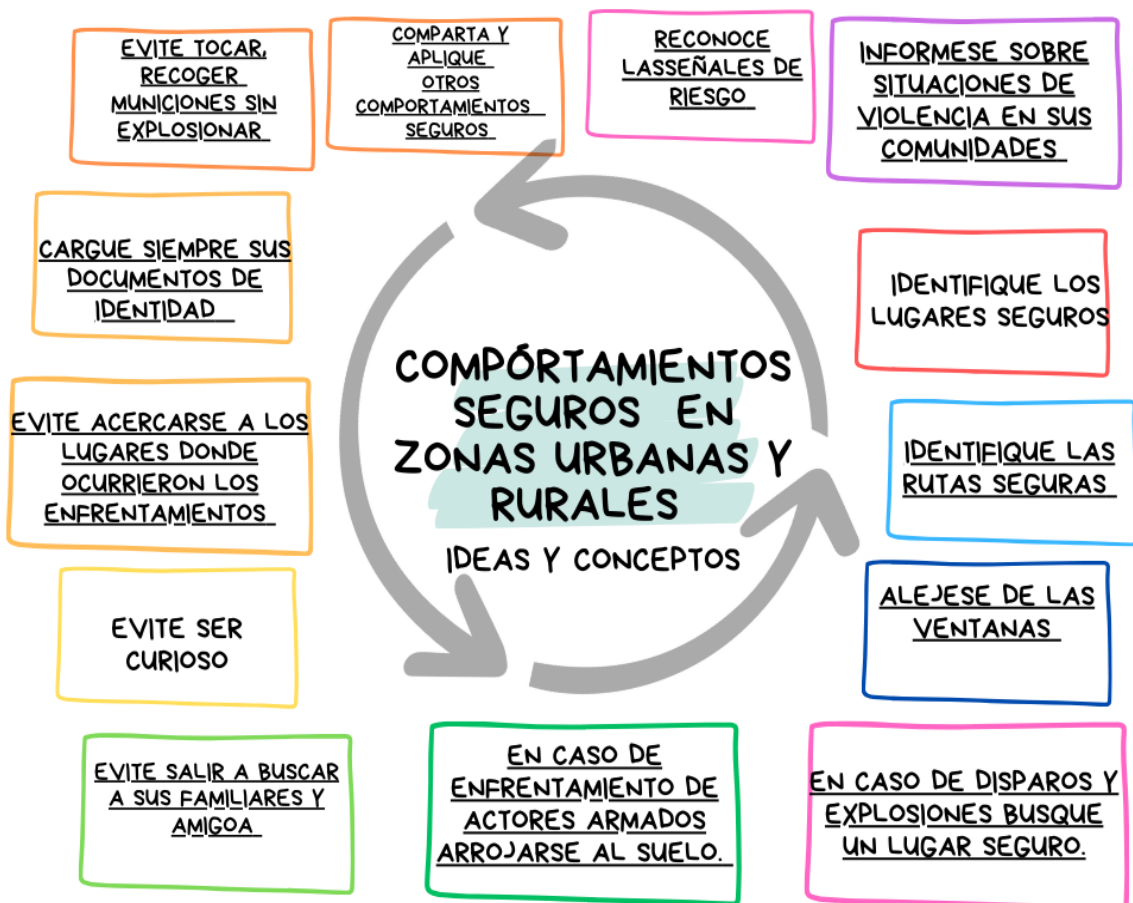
EVITE TOCAR, RECOGER MUNICIONES SIN EXPLOSIONAR

COMPARTA Y APLIQUE OTROS COMPORTAMIENTOS SEGUROS

RECONOCE LASSEÑALES DE RIESGO

INFORMESE SOBRE SITUACIONES DE VIOLENCIA EN SUS COMUNIDADES

CARGUE SIEMPRE SUS DOCUMENTOS DE IDENTIDAD

IDENTIFIQUE LOS LUGARES SEGUROS

COMPÓRTAMIENTOS SEGUROS EN ZONAS URBANAS Y RURALES

IDEAS Y CONCEPTOS

EVITE ACERCARSE A LOS LUGARES DONDE OCURRIERON LOS ENFRENTAMIENTOS

IDENTIFIQUE LAS RUTAS SEGURAS

EVITE SER CURIOSO

ALEJESE DE LAS VENTANAS

EVITE SALIR A BUSCAR A SUS FAMILIARES Y AMIGOA

EN CASO DE ENFRENTAMIENTO DE ACTORES ARMADOS ARROJARSE AL SUELO.

EN CASO DE DISPAROS Y EXPLOSIONES BUSQUE UN LUGAR SEGURO.